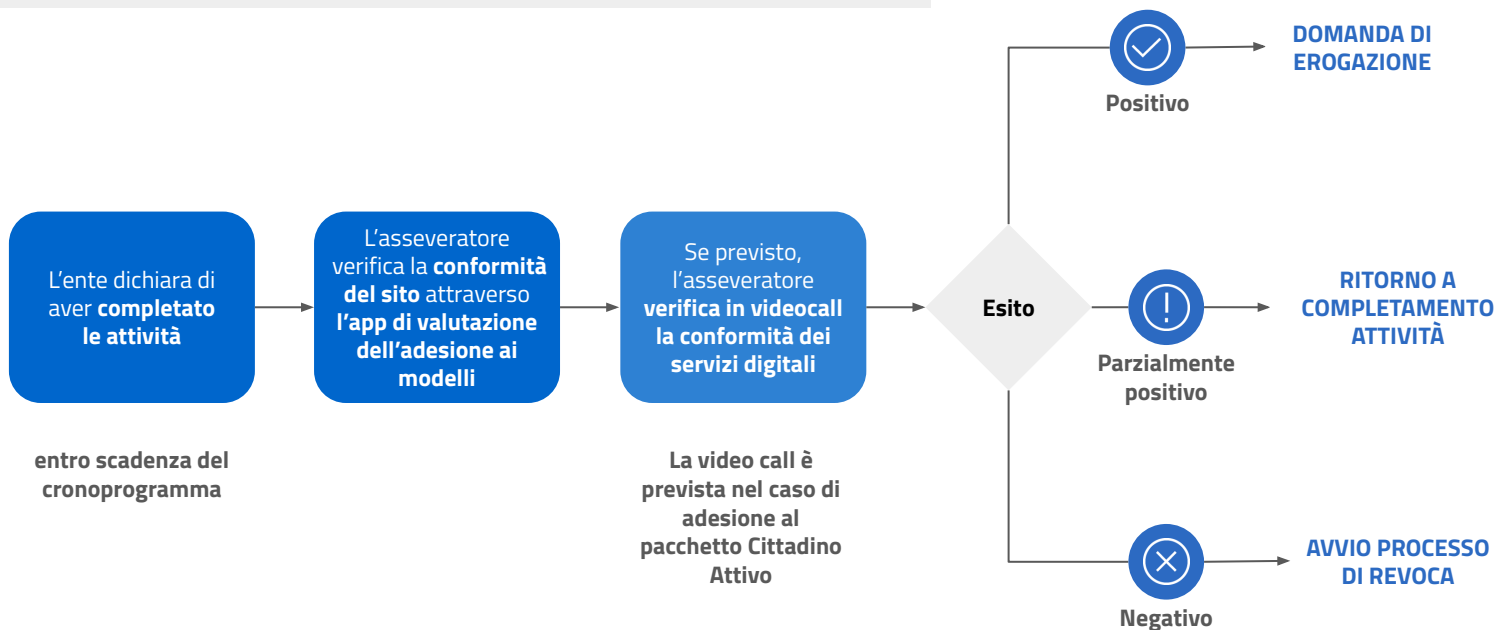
L'ente dichiara di aver **completato le attività**

entro scadenza del cronoprogramma

L'asseveratore verifica la **conformità del sito** attraverso **l'app di valutazione dell'adesione ai modelli**

Se previsto, l'asseveratore **verifica in videocall la conformità dei servizi digitali**

La video call è prevista nel caso di adesione al pacchetto Cittadino Attivo

Esito

Positivo

DOMANDA DI EROGAZIONE

Parzialmente positivo

RITORNO A COMPLETAMENTO ATTIVITÀ

Negativo

AVVIO PROCESSO DI REVOCA